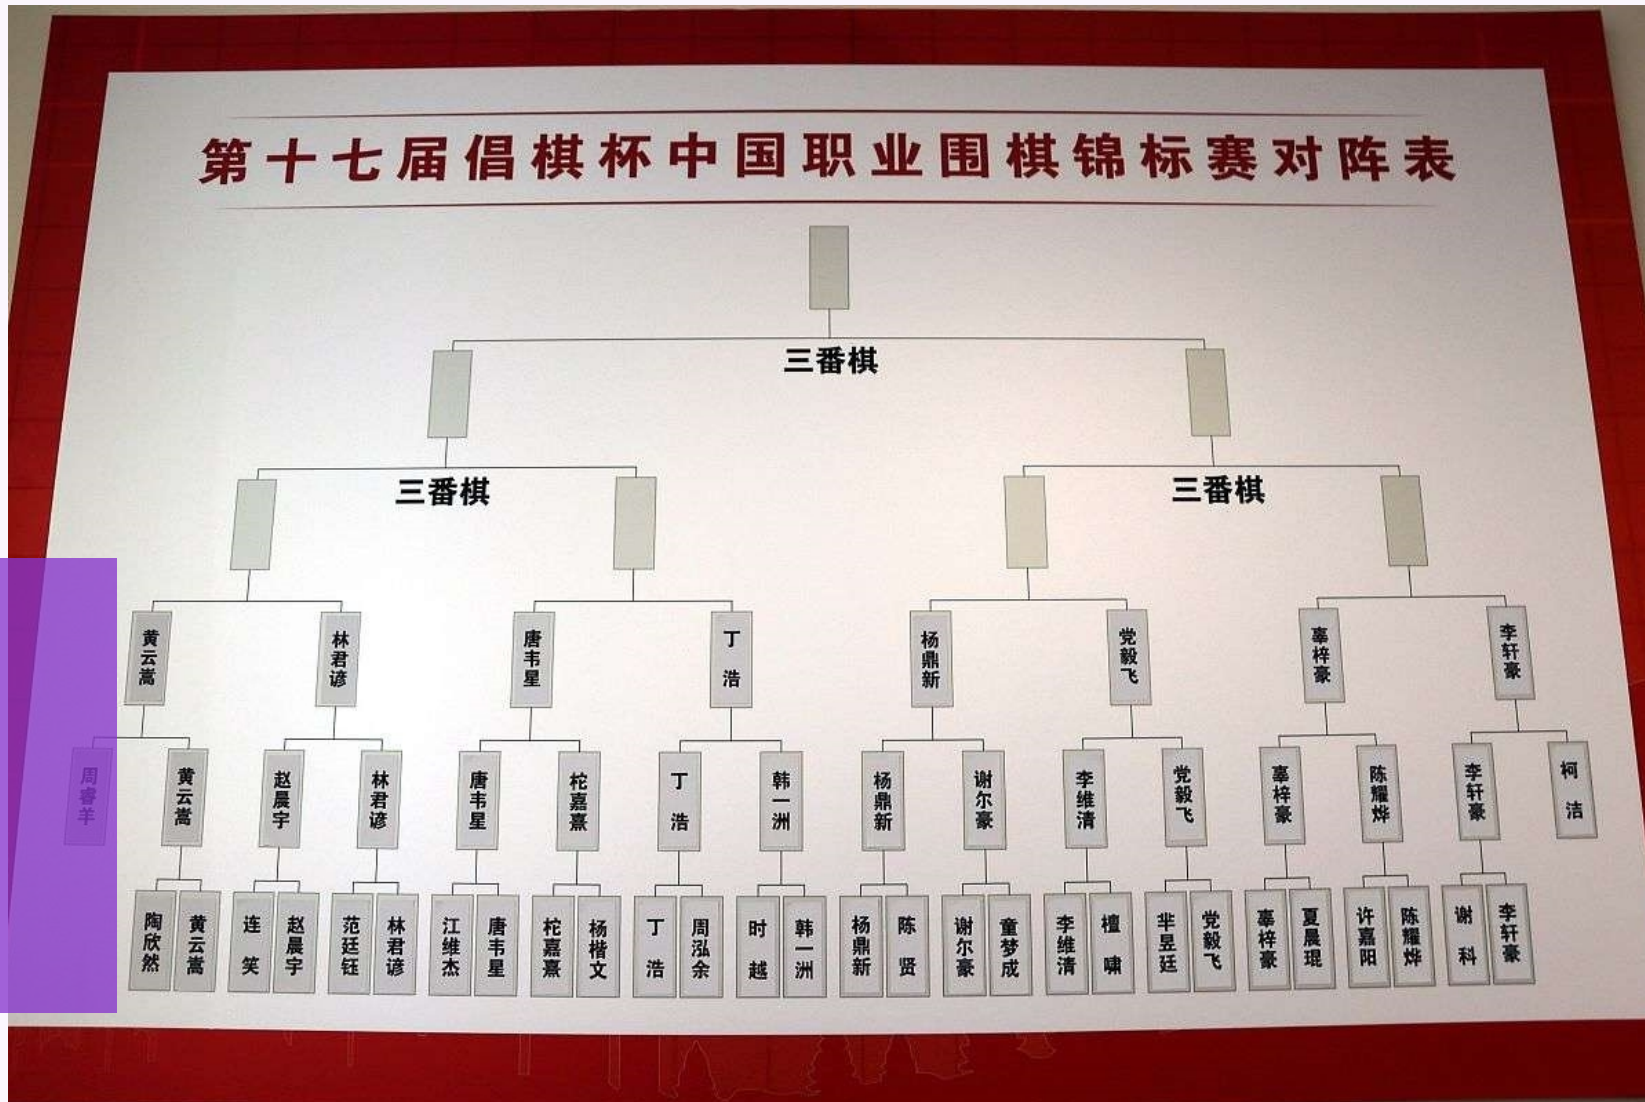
第十七届倡棋杯中国职业围棋锦标赛对阵表

三番棋

三番棋

三番棋

黄云嵩 林君谚 唐韦星 丁浩 杨鼎新 党毅飞 辜梓豪 李轩豪

周睿羊 黄云嵩 赵晨宇 林君谚 唐韦星 杦嘉熹 丁浩 韩一洲 杨鼎新 谢尔豪 李维清 党毅飞 辜梓豪 陈耀烨 李轩豪 柯洁

陶欣然 黄云嵩 连笑 赵晨宇 范廷钰 林君谚 江维杰 唐韦星 杦嘉熹 杨楷文 丁浩 周泓余 时越 韩一洲 杨鼎新 陈贤 谢尔豪 童梦成 李维清 檀啸 芈昱廷 党毅飞 辜梓豪 夏晨琨 许嘉阳 陈耀烨 谢科 李轩豪